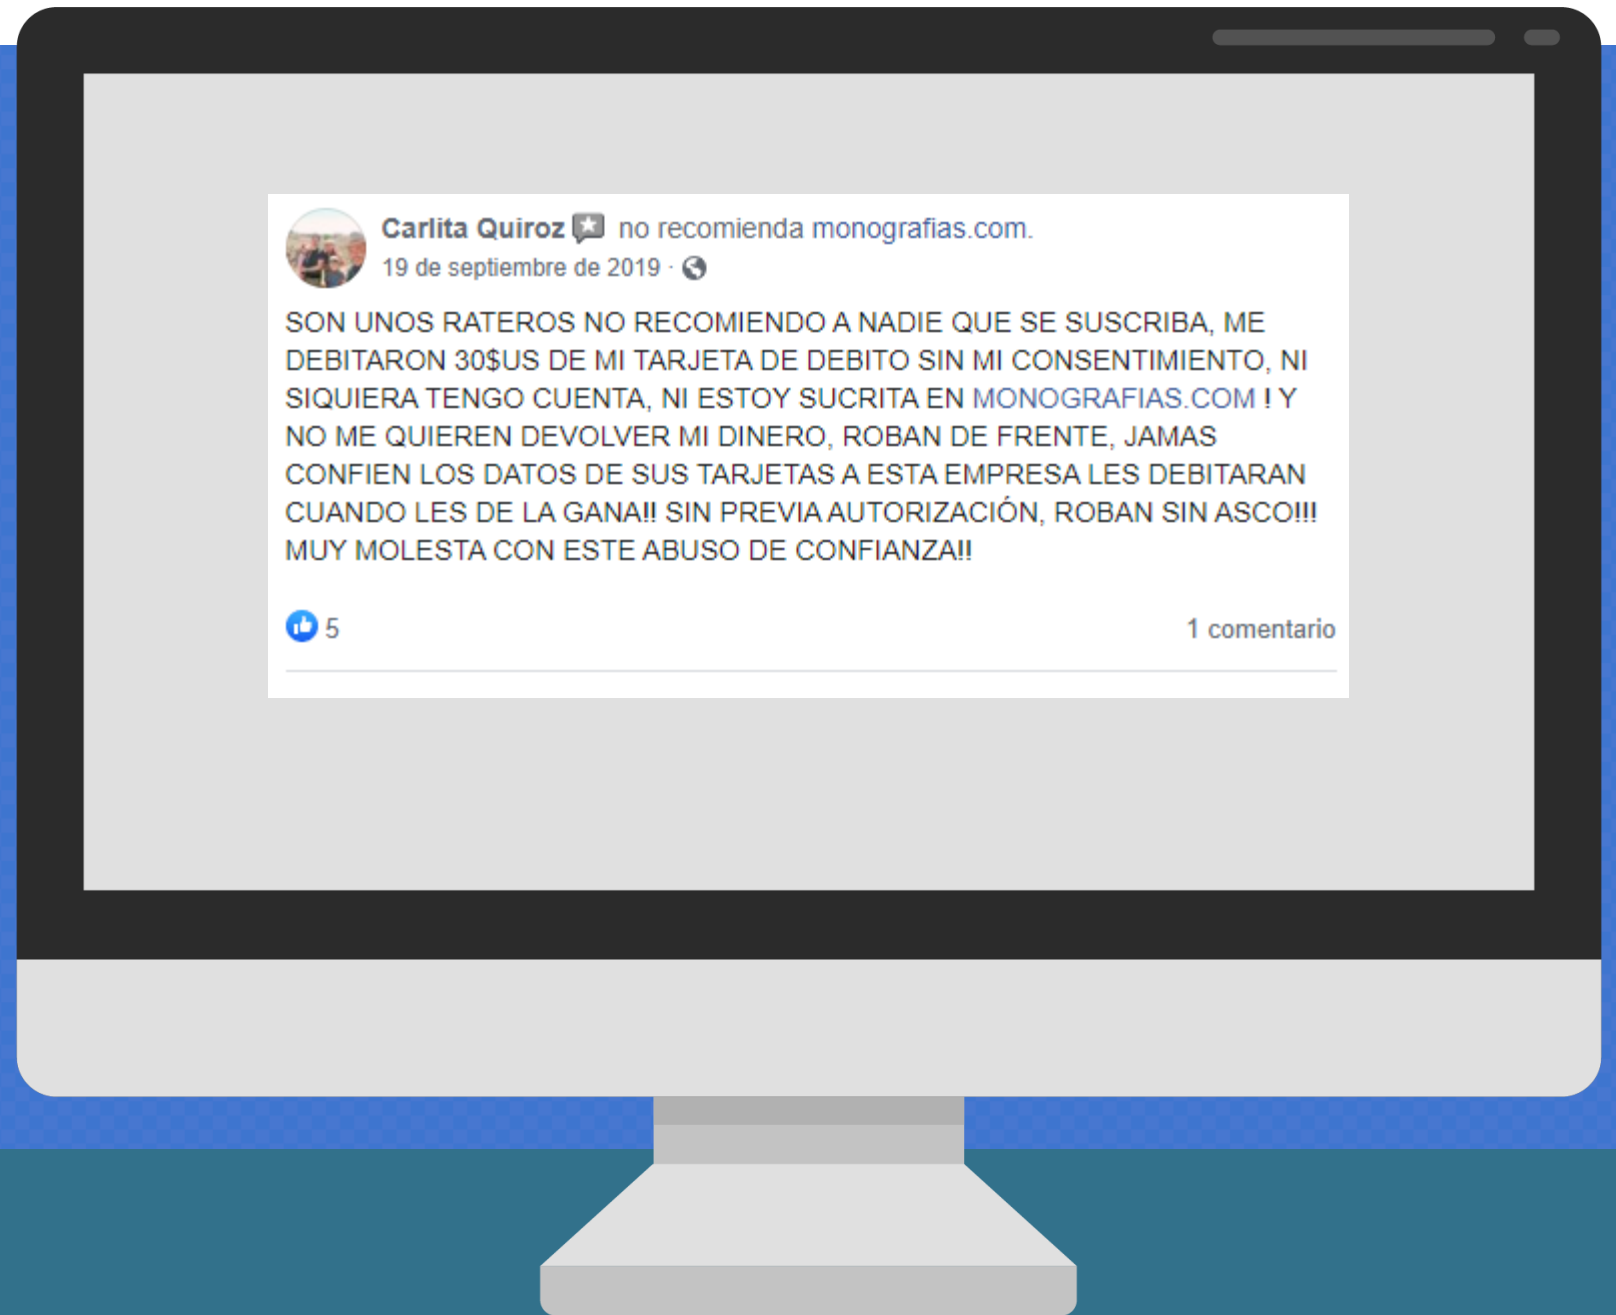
Carlita Quiroz no recomienda monografias.com.
19 de septiembre de 2019 ·

SON UNOS RATEROS NO RECOMIENDO A NADIE QUE SE SUSCRIBA, ME DEBITARON 30$US DE MI TARJETA DE DEBITO SIN MI CONSENTIMIENTO, NI SIQUIERA TENGO CUENTA, NI ESTOY SUCRITA EN MONOGRAFIAS.COM ! Y NO ME QUIEREN DEVOLVER MI DINERO, ROBAN DE FRENTE, JAMAS CONFIEN LOS DATOS DE SUS TARJETAS A ESTA EMPRESA LES DEBITARAN CUANDO LES DE LA GANA!! SIN PREVIA AUTORIZACIÓN, ROBAN SIN ASCO!!! MUY MOLESTA CON ESTE ABUSO DE CONFIANZA!!

5

1 comentario